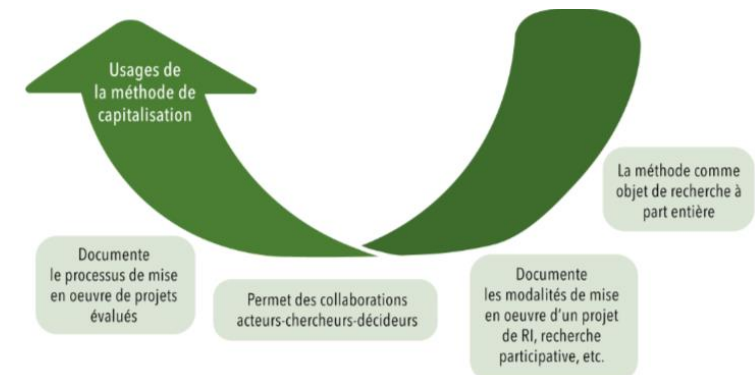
Usages de la méthode de capitalisation

Documente le processus de mise en oeuvre de projets évalués

Permet des collaborations acteurs-chercheurs-décideurs

Documente les modalités de mise en oeuvre d'un projet de RI, recherche participative, etc.

La méthode comme objet de recherche à part entière